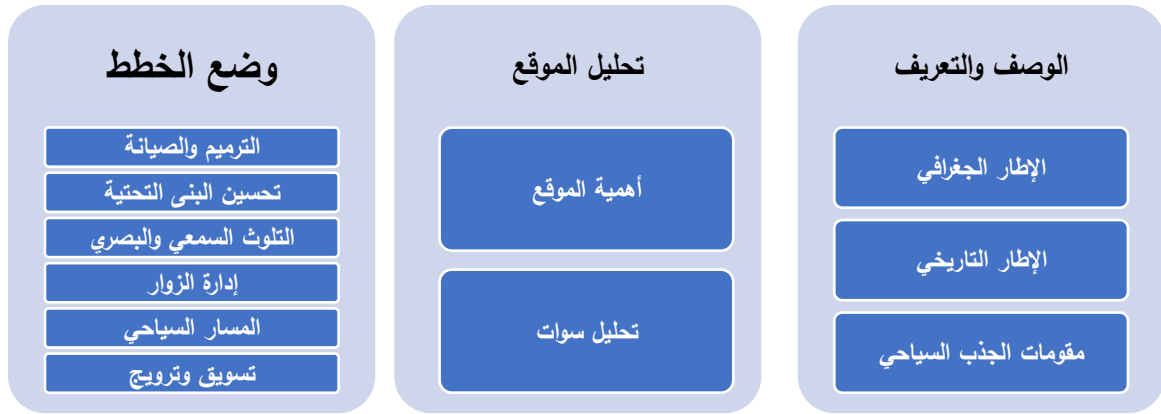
الوصف والتعريف

الإطار الجغرافي

الإطار التاريخي

مقومات الجذب السياحي

تحليل الموقع

أهمية الموقع

تحليل سوات

وضع الخطط

الترميم والصيانة

تحسين البنى التحتية

التلوث السمعي والبصري

إدارة الزوار

المسار السياحي

تسويق وترويج